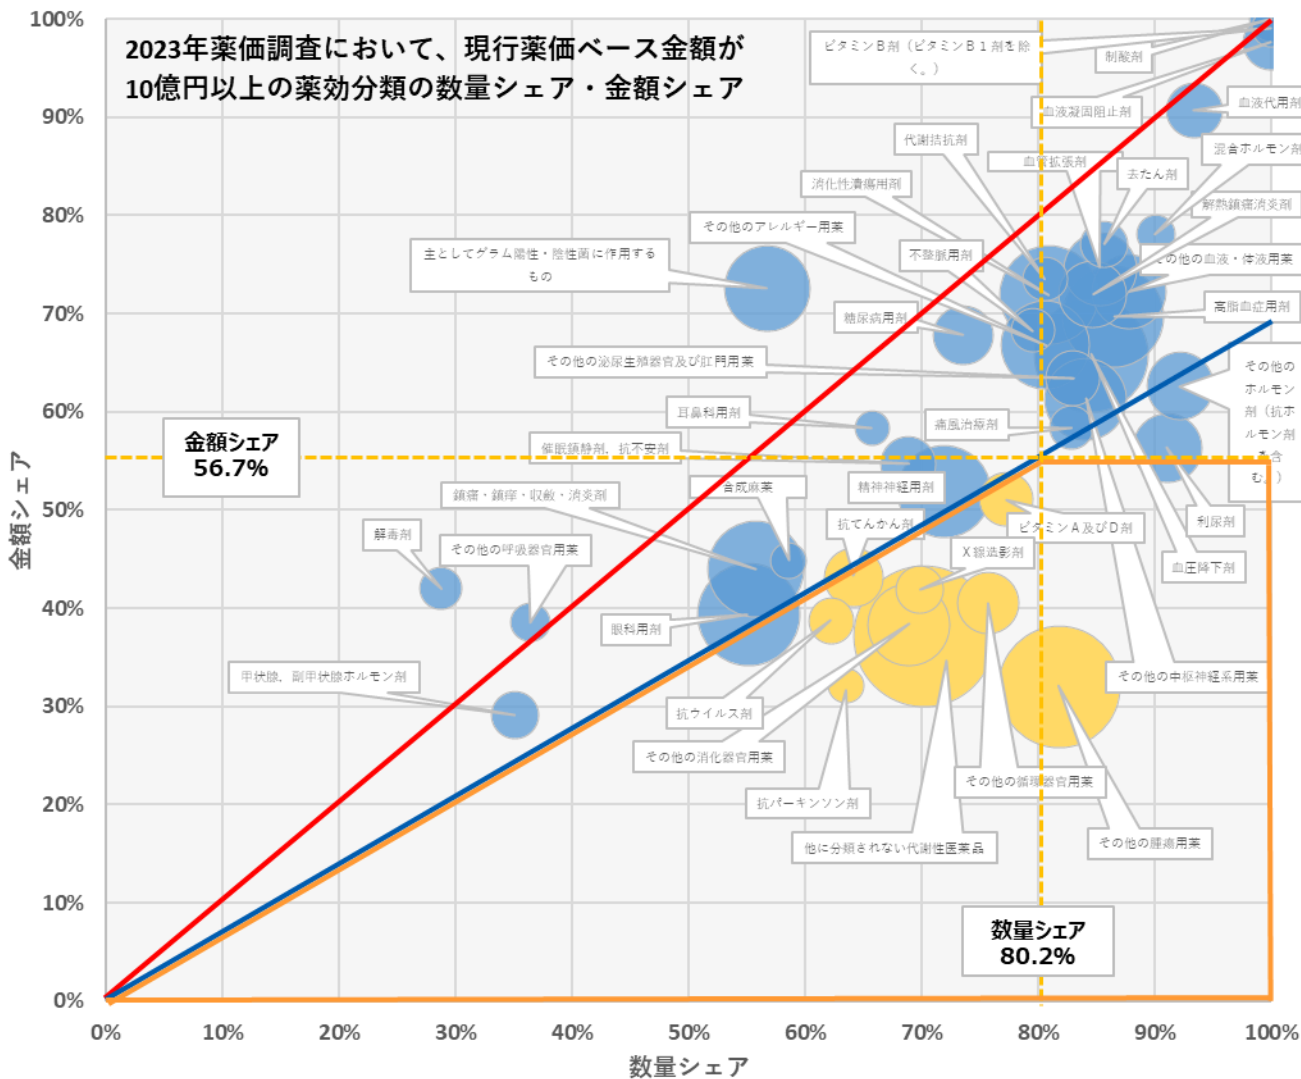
2023年薬価調査において、現行薬価ベース金額が10億円以上の薬効分類の数量シェア・金額シェア

100%
90%
80%
70%
60%
50%
40%
30%
20%
10%
0%

金額シェア

0%
10%
20%
30%
40%
50%
60%
70%
80%
90%
100%

数量シェア

金額シェア 56.7%

数量シェア 80.2%

ビタミンB剤（ビタミンB１剤を除く。）
制酸剤
血液代用剤
血液凝固阻止剤
代謝拮抗剤
混合ホルモン剤
血管拡張剤
去たん剤
消化性潰瘍用剤
解熱鎮痛消炎剤
その他のアレルギー用薬
主としてグラム陽性・陰性菌に作用するもの
不整脈用剤
その他の血液・体液用薬
糖尿病用剤
高脂血症用剤
その他の泌尿生殖器官及び肛門用薬
その他のホルモン剤（抗ホルモン剤を含む。）
耳鼻科用剤
痛風治療剤
催眠鎮静剤，抗不安剤
鎮痛・鎮痒・収斂・消炎剤
合成麻薬
精神神経用剤
解毒剤
抗てんかん剤
ビタミンA及びD剤
利尿剤
その他の呼吸器官用薬
X線造影剤
血圧降下剤
眼科用剤
甲状腺，副甲状腺ホルモン剤
その他の中枢神経系用薬
抗ウイルス剤
その他の消化器官用薬
その他の循環器官用薬
抗パーキンソン剤
その他の腫瘍用薬
他に分類されない代謝性医薬品